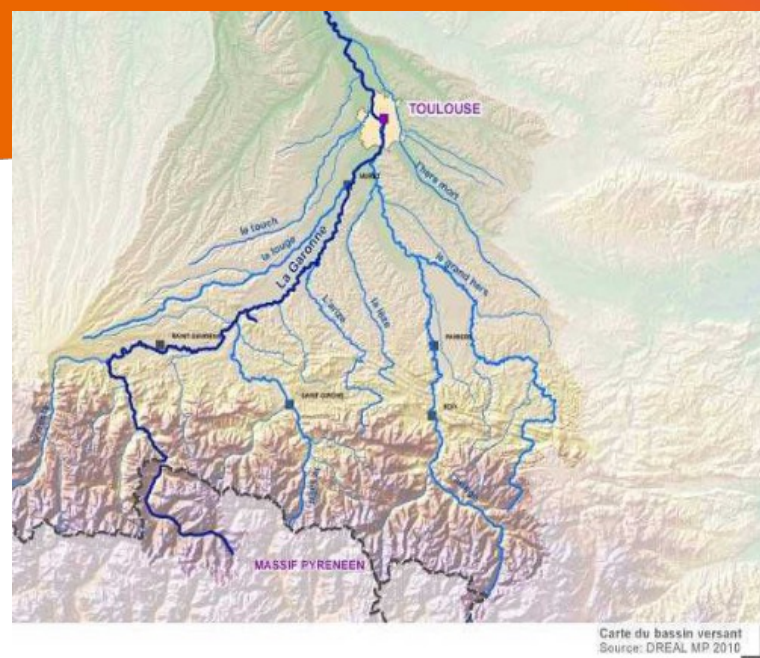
TOULOUSE

Muret

l'hers mort

le touch

la louge

La Garonne

le grand hers

l'arize

la lèze

Saint-Gaudens

Pamiers

Saint-Girons

Foix

MASSIF PYRENEEN

Carte du bassin versant
Source: DREAL MP 2010